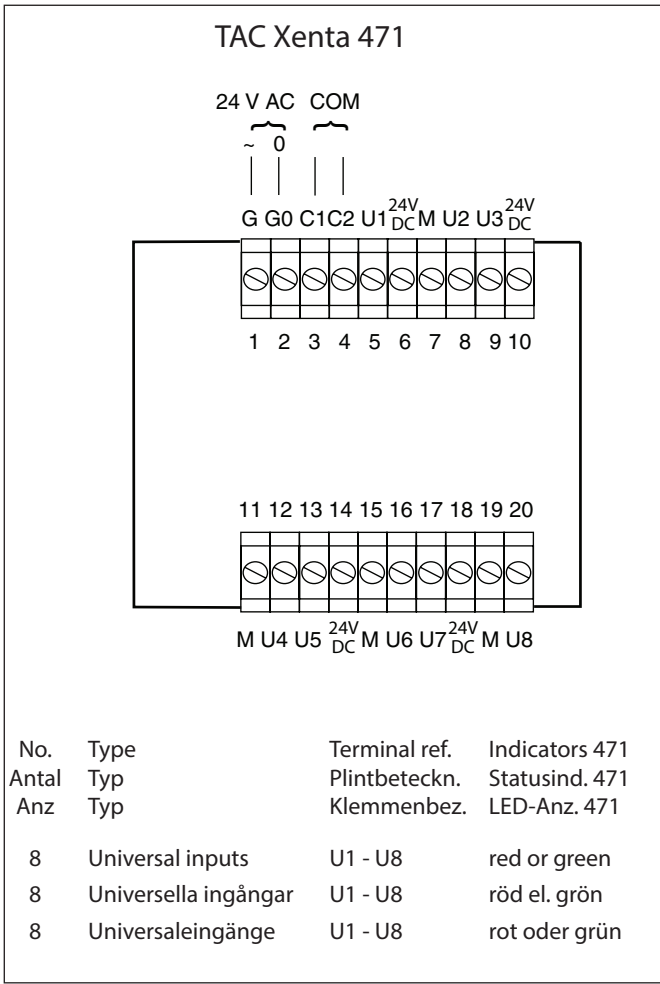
TAC Xenta 471

24 V AC COM

~ 0

G G0 C1 C2 U1 $^{24V}_{DC}$ M U2 U3 $^{24V}_{DC}$

1 2 3 4 5 6 7 8 9 10

11 12 13 14 15 16 17 18 19 20

M U4 U5 $^{24V}_{DC}$ M U6 U7 $^{24V}_{DC}$ M U8

| No. | Type | Terminal ref. | Indicators 471 |
|---|---|---|---|
| Antal | Typ | Plintbeteckn. | Statusind. 471 |
| Anz | Typ | Klemmenbez. | LED-Anz. 471 |
| 8 | Universal inputs | U1 - U8 | red or green |
| 8 | Universella ingångar | U1 - U8 | röd el. grön |
| 8 | Universaleingänge | U1 - U8 | rot oder grün |